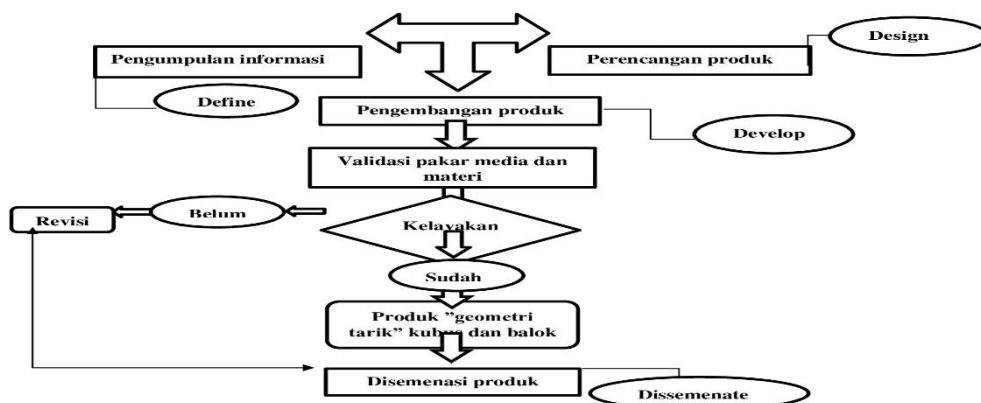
Design

Pengumpulan informasi

Perencangan produk

Define

Pengembangan produk

Develop

Validasi pakar media dan materi

Revisi

Belum

Kelayakan

Sudah

Produk "geometri tarik" kubus dan balok

Disemenasi produk

Dissemenate